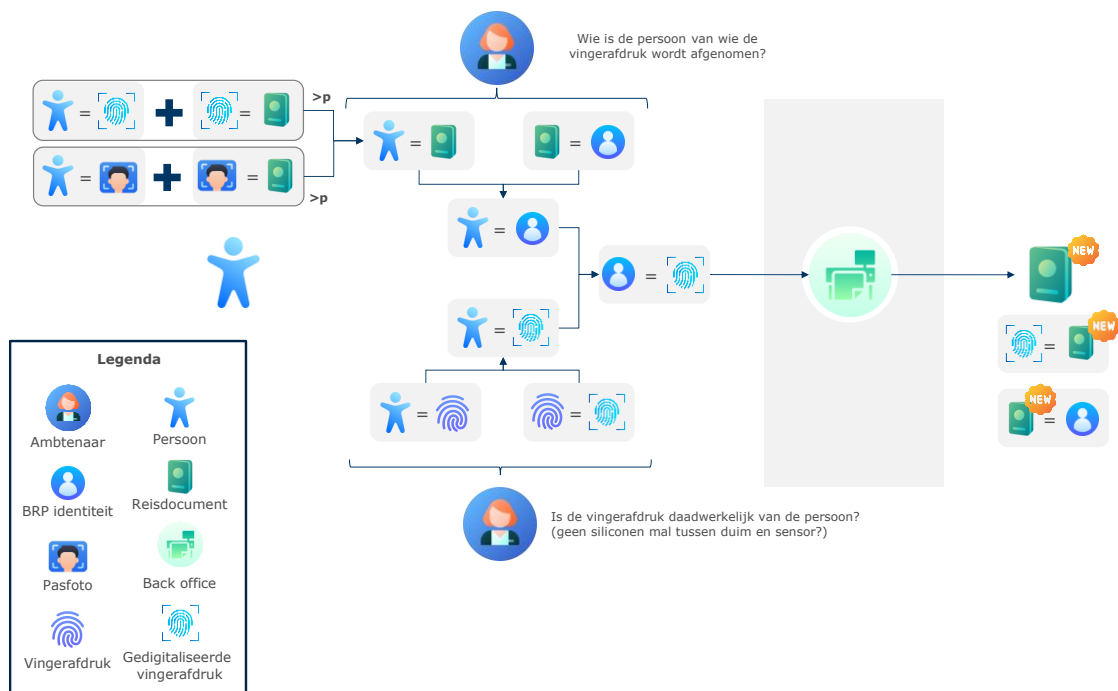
Wie is de persoon van wie de vingerafdruk wordt afgenomen?

= + =
>p
= + =
>p

=
=
=
=
=
=
=

NEW
=
NEW
NEW
=

Is de vingerafdruk daadwerkelijk van de persoon? (geen siliconen mal tussen duim en sensor?)

Legenda
Ambtenaar
Persoon
BRP identiteit
Reisdocument
Pasfoto
Back office
Vingerafdruk
Gedigitaliseerde vingerafdruk